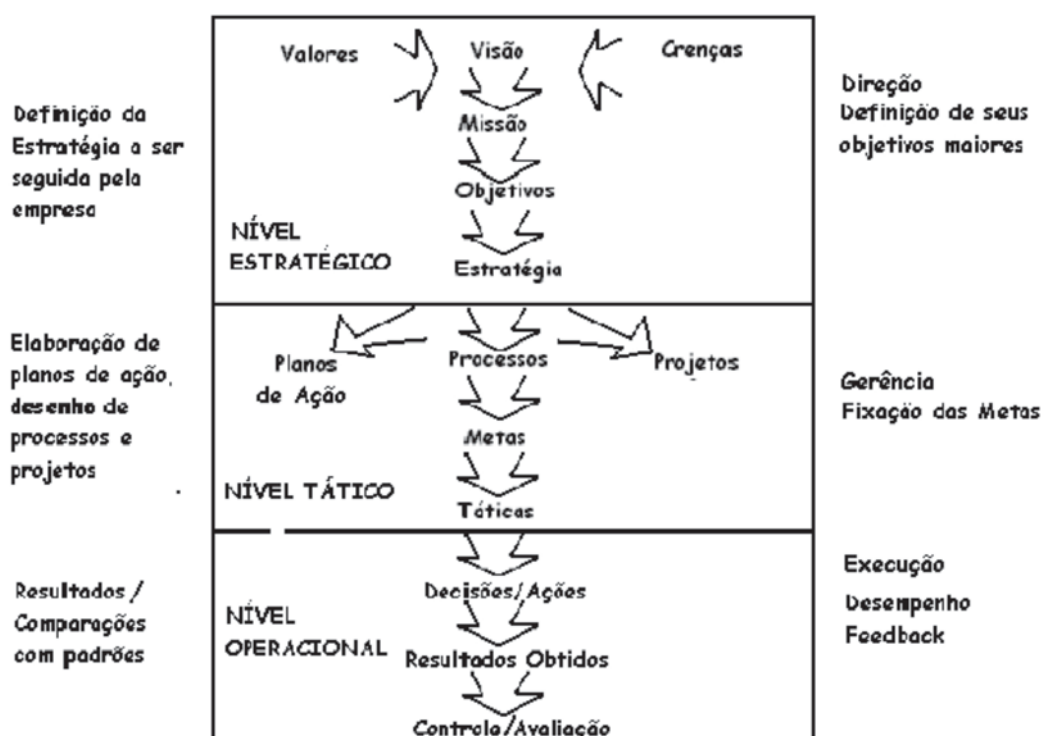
Valores

Visão

Crenças

Definição da Estratégia a ser seguida pela empresa

Missão

Direção
Definição de seus objetivos maiores

Objetivos

NÍVEL ESTRATÉGICO

Estratégia

Elaboração de planos de ação, desenho de processos e projetos

Planos de Ação

Processos

Projetos

Gerência
Fixação das Metas

Metas

NÍVEL TÁTICO

Táticas

Resultados / Comparações com padrões

NÍVEL OPERACIONAL

Decisões/ Ações

Resultados Obtidos

Controle/Avaliação

Execução
Desempenho
Feedback